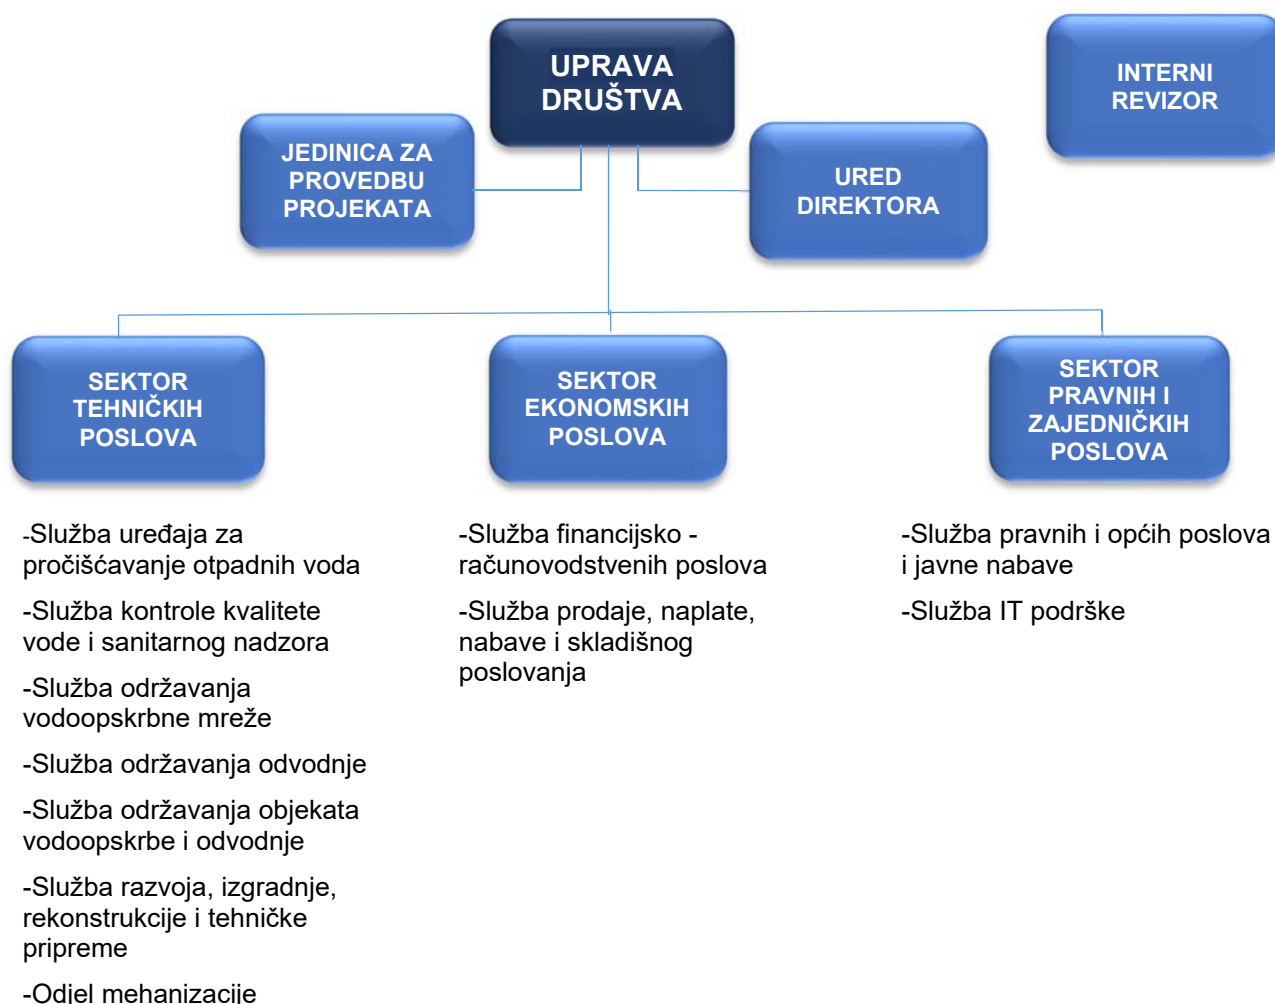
UPRAVA DRUŠTVA

INTERNI REVIZOR

JEDINICA ZA PROVEDBU PROJEKATA

URED DIREKTORA

SEKTOR TEHNIČKIH POSLOVA

SEKTOR EKONOMSKIH POSLOVA

SEKTOR PRAVNIH I ZAJEDNIČKIH POSLOVA

-Služba uređaja za pročišćavanje otpadnih voda

-Služba kontrole kvalitete vode i sanitarnog nadzora

-Služba održavanja vodoopskrbne mreže

-Služba održavanja odvodnje

-Služba održavanja objekata vodoopskrbe i odvodnje

-Služba razvoja, izgradnje, rekonstrukcije i tehničke pripreme

-Odjel mehanizacije

-Služba financijsko - računovodstvenih poslova

-Služba prodaje, naplate, nabave i skladišnog poslovanja

-Služba pravnih i općih poslova i javne nabave

-Služba IT podrške